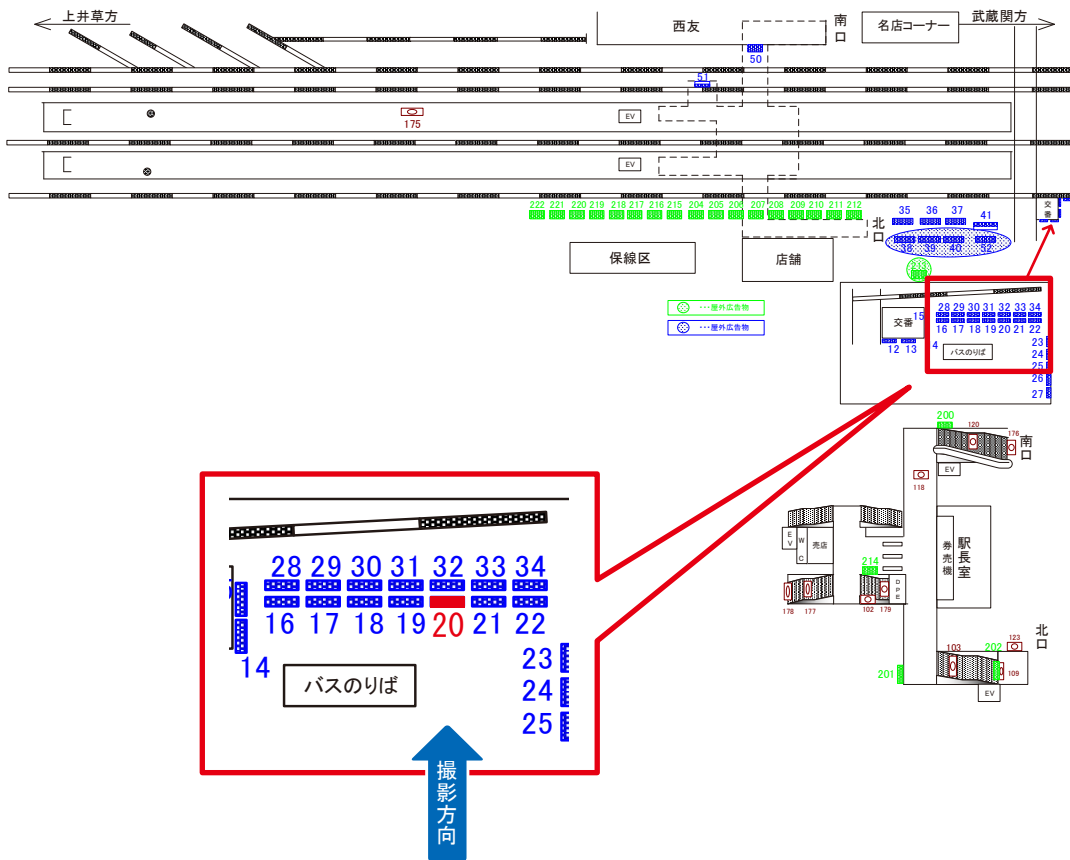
上井草方

西友

南口

名店コーナー

武蔵関方

50

51

175

EV

EV

222 221 220 219 218 217 216 215 204 205 206 207 208 209 210 211 212

35 36 37

41

北口

38 39 40 42

交番

保線区

店舗

…屋外広告物

…屋外広告物

28 29 30 31 32 33 34
16 17 18 19 20 21 22

15

交番

12 13

4

バスのりば

23
24
25
26
27

200

120

176

南口

EV

118

E V C

売店

214

D P E

券売機

駅長室

178 177

102 179

103

123

202

北口

201

109

EV

28 29 30 31 32 33 34
16 17 18 19 20 21 22

14

バスのりば

23
24
25

撮影方向